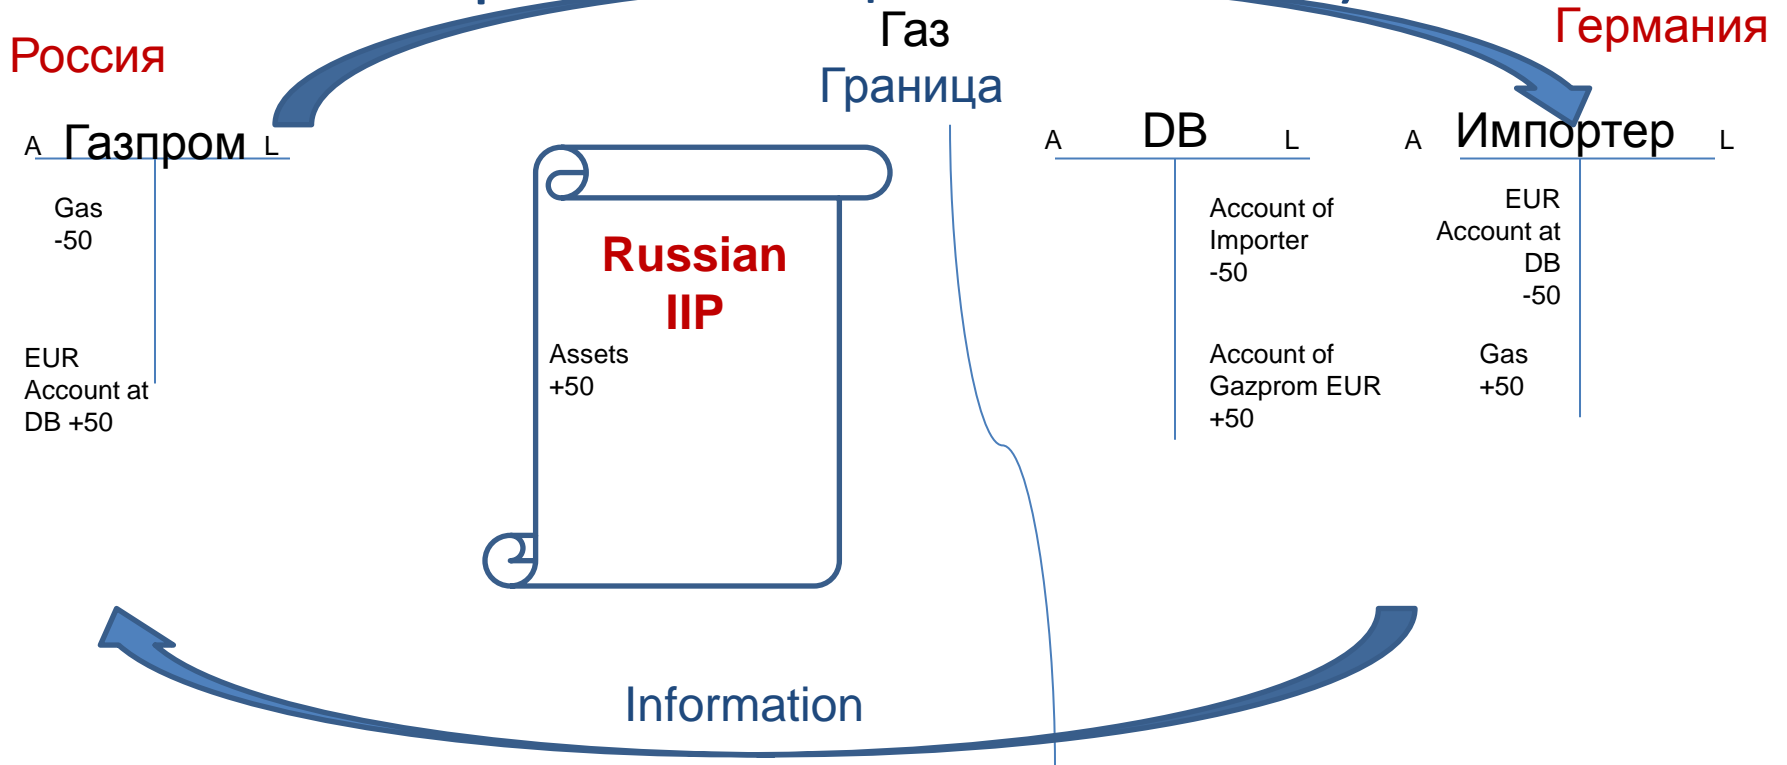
Россия

Газ

Граница

Германия

A Газпром L

Gas
-50

EUR
Account at
DB +50

Russian
IIP

Assets
+50

A DB L

Account of
Importer
-50

Account of
Gazprom EUR
+50

A Импортер L

EUR
Account at
DB
-50

Gas
+50

Information